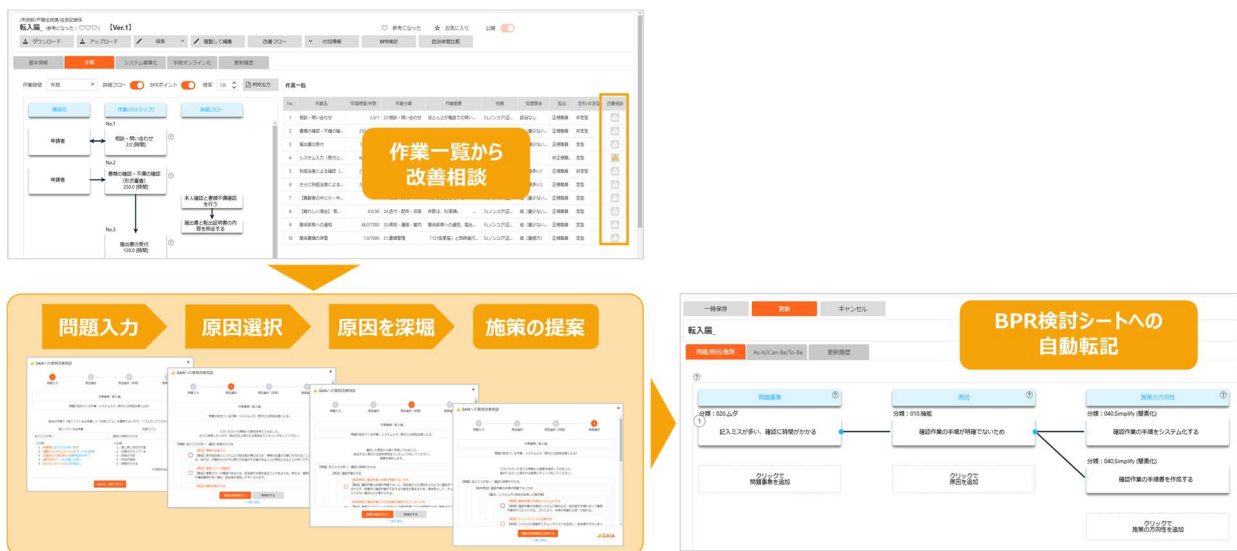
(市民税)戸籍住民課/住民記録係
転入届_ 参考になった：♡♡♡ 【Ver.1】
♡ 参考になった ☆ お気に入り 公開
ダウンロード アップロード 編集 複製して編集 改善フロー 付加情報 BPR検討 自治体間比較
基本情報 手順 システム標準化 手続オンライン化 更新履歴
作業時間 年間 詳細フロー BPRポイント 倍率 100 PDF出力
作業一覧
申請者 作業(10ステップ) 詳細フロー
No.1 相談・問い合わせ 3.0 [時間]
申請者
No.2 書類の確認・不備の確認(形式審査) 250.0 [時間]
本人確認と書類不備確認を行う
届出書と転出証明書の内容を照合する
No.3 届出書の受付 120.0 [時間]
作業一覧から
改善相談
問題入力
原因選択
原因を深堀
施策の提案
一時保存 更新 キャンセル
転入届_
問題/原因/施策 As-Is/Can-Be/To-Be 更新履歴
BPR検討シートへの
自動転記
問題事象 原因 施策の方向性
分類：020.ムダ
記入ミスが多い、確認に時間がかかる
分類：010.機能
確認作業の手順が明確でないため
分類：040.Simplify (簡素化)
確認作業の手順をシステム化する
分類：040.Simplify (簡素化)
確認作業の手順書を作成する
クリックで
問題事象を追加
クリックで
原因を追加
クリックで
施策の方向性を追加
GAIA